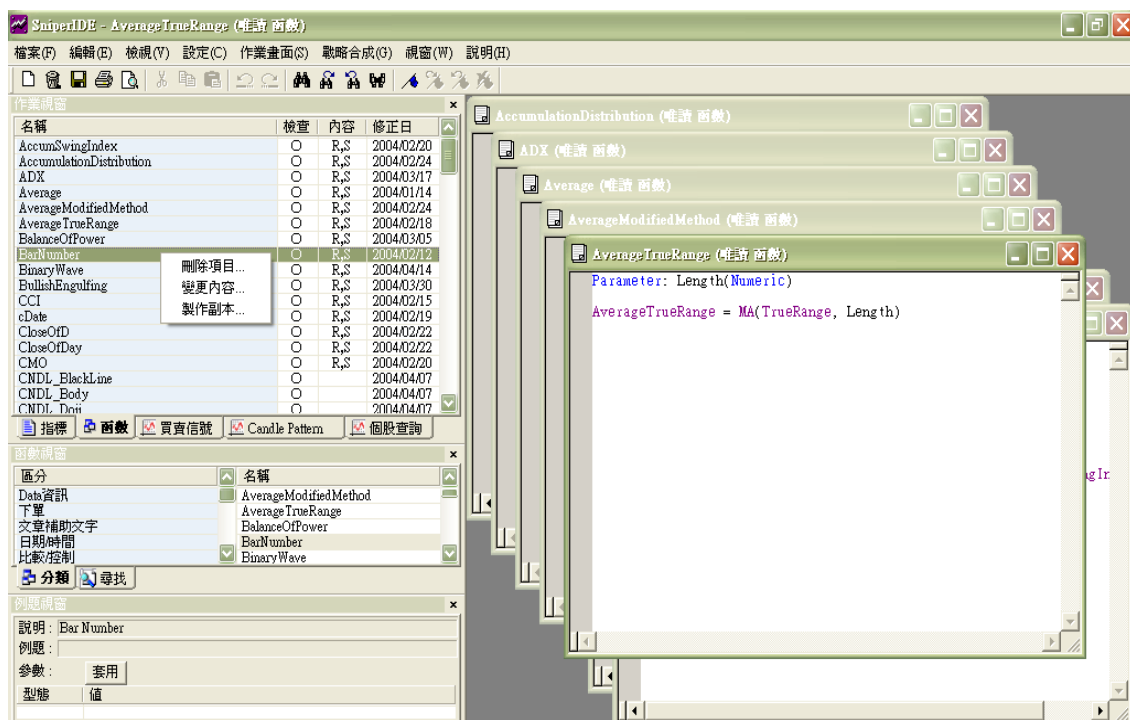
SniperIDE - AverageTrueRange (唯讀 函數)

檔案(F) 編輯(E) 檢視(V) 設定(C) 作業畫面(S) 戰略合成(G) 視窗(W) 說明(H)

作業視窗

| 名稱 | 檢查 | 內容 | 修正日 |
|---|---|---|---|
| AccumSwingIndex | O | R,S | 2004/02/20 |
| AccumulationDistribution | O | R,S | 2004/02/24 |
| ADX | O | R,S | 2004/03/17 |
| Average | O | R,S | 2004/01/14 |
| AverageModifiedMethod | O | R,S | 2004/02/24 |
| AverageTrueRange | O | R,S | 2004/02/18 |
| BalanceOfPower | O | R,S | 2004/03/05 |
| BarNumber | O | R,S | 2004/02/12 |
| BinaryWave | O | R,S | 2004/04/14 |
| BullishEngulfing | O | R,S | 2004/03/30 |
| CCI | O | R,S | 2004/02/15 |
| cDate | O | R,S | 2004/02/19 |
| CloseOfD | O | R,S | 2004/02/22 |
| CloseOfDay | O | R,S | 2004/02/22 |
| CMO | O | R,S | 2004/02/20 |
| CNDL_BlackLine | O | | 2004/04/07 |
| CNDL_Body | O | | 2004/04/07 |
| CNDL_Doji | O | | 2004/04/07 |

刪除項目...
變更內容...
製作副本...

指標 函數 買賣信號 Candle Pattern 個股查詢

函數視窗

| 區分 | 名稱 |
|---|---|
| Data資訊 | AverageModifiedMethod |
| 下單 | AverageTrueRange |
| 文章補助文字 | BalanceOfPower |
| 日期/時間 | BarNumber |
| 比較/控制 | BinaryWave |

分類 尋找

例題視窗

說明 : Bar Number
例題 :
參數 : 套用

| 型態 | 值 |
|---|---|

AccumulationDistribution (唯讀 函數)
ADX (唯讀 函數)
Average (唯讀 函數)
AverageModifiedMethod (唯讀 函數)
AverageTrueRange (唯讀 函數)

Parameter: Length(Numeric)

AverageTrueRange = MA(TrueRange, Length)

gIr